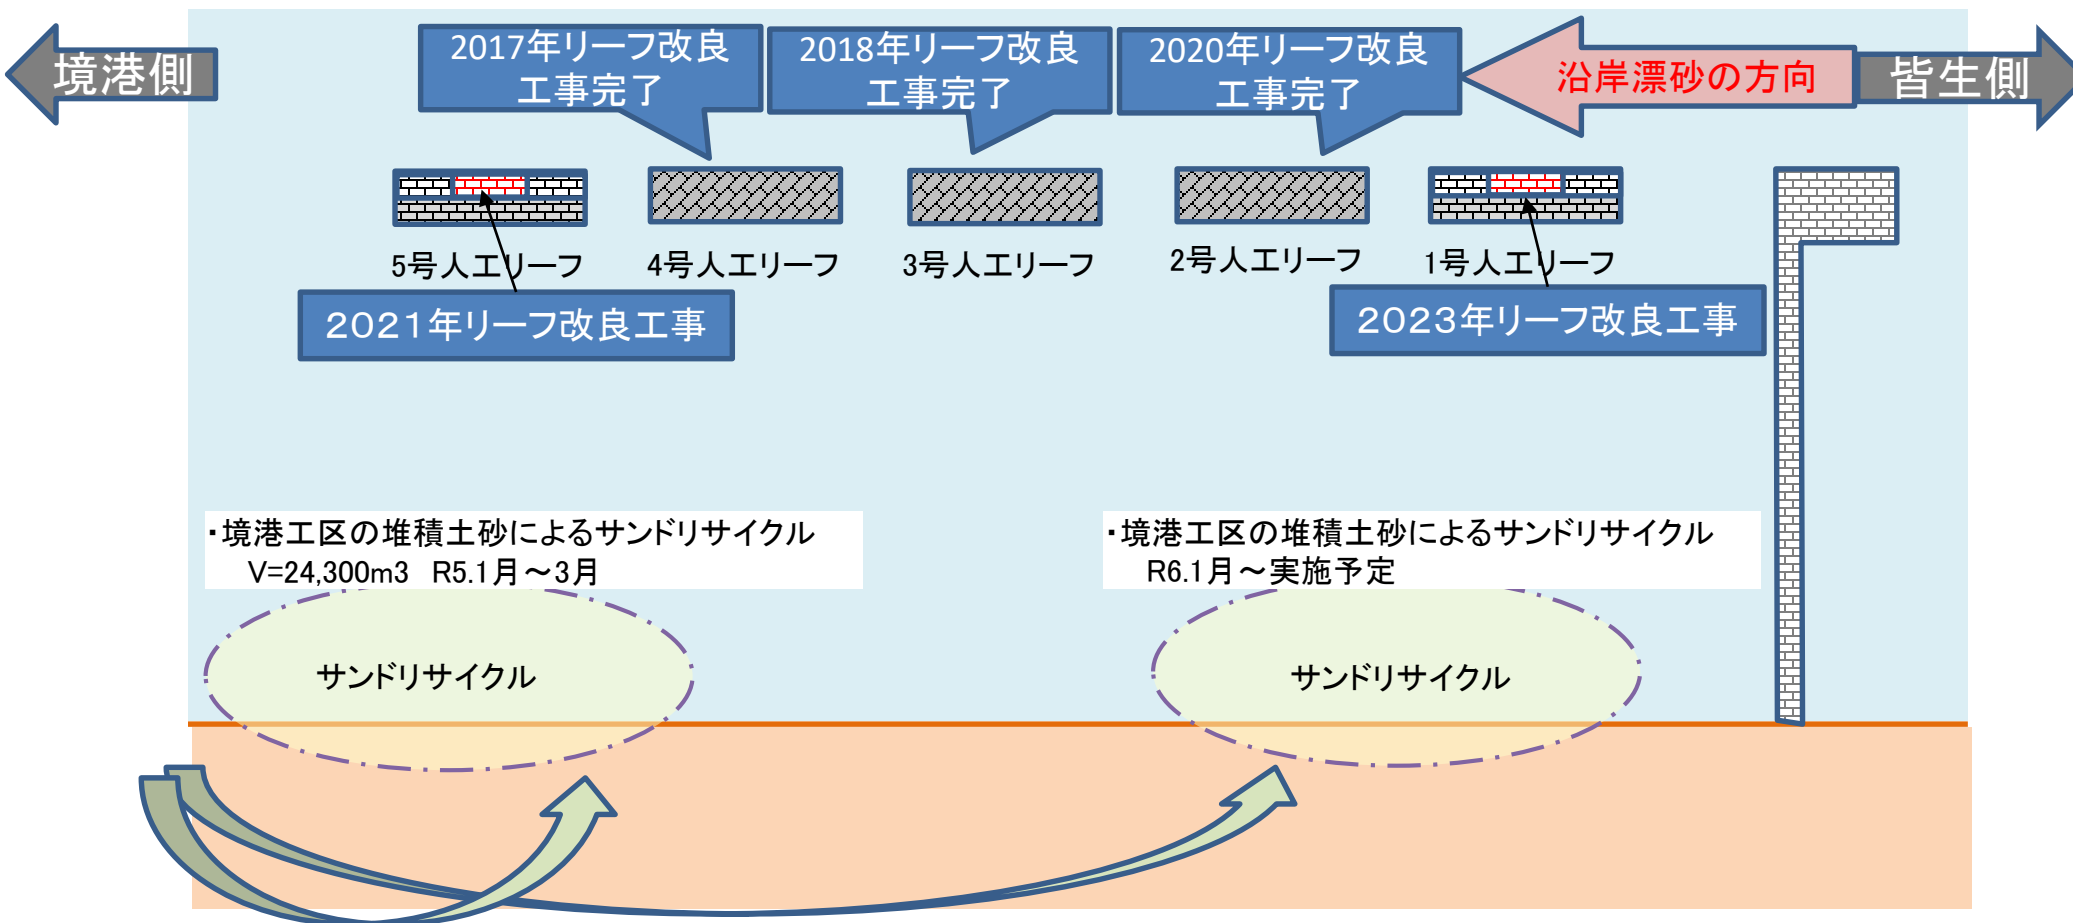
境港側

2017年リーフ改良工事完了

2018年リーフ改良工事完了

2020年リーフ改良工事完了

沿岸漂砂の方向

皆生側

5号人工リーフ

4号人工リーフ

3号人工リーフ

2号人工リーフ

1号人工リーフ

2021年リーフ改良工事

2023年リーフ改良工事

・境港工区の堆積土砂によるサンドリサイクル
V=24,300m3 R5.1月～3月

・境港工区の堆積土砂によるサンドリサイクル
R6.1月～実施予定

サンドリサイクル

サンドリサイクル